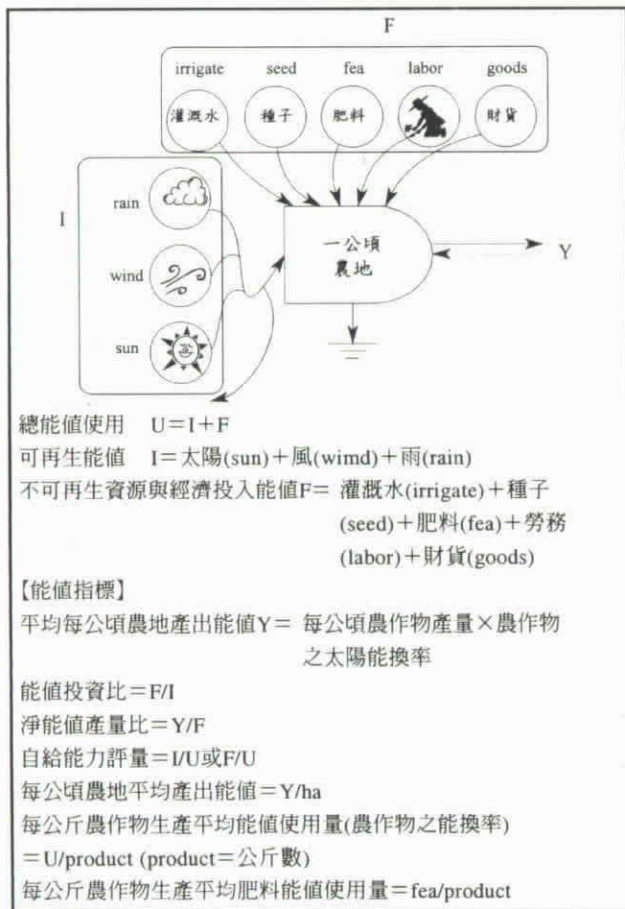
F

irrigate seed fea labor goods

灌溉水 種子 肥料 財貨

I

rain

wind

sun

一公頃
農地

Y

總能值使用 U＝I＋F

可再生能值 I＝太陽(sun)＋風(wimd)＋雨(rain)

不可再生資源與經濟投入能值F＝ 灌溉水(irrigate)＋種子(seed)＋肥料(fea)＋勞務(labor)＋財貨(goods)

【能值指標】

平均每公頃農地產出能值Y＝ 每公頃農作物產量×農作物之太陽能換率

能值投資比＝F/I

淨能值產量比＝Y/F

自給能力評量＝I/U或F/U

每公頃農地平均產出能值＝Y/ha

每公斤農作物生產平均能值使用量(農作物之能換率)
＝U/product (product＝公斤數)

每公斤農作物生產平均肥料能值使用量＝fea/product